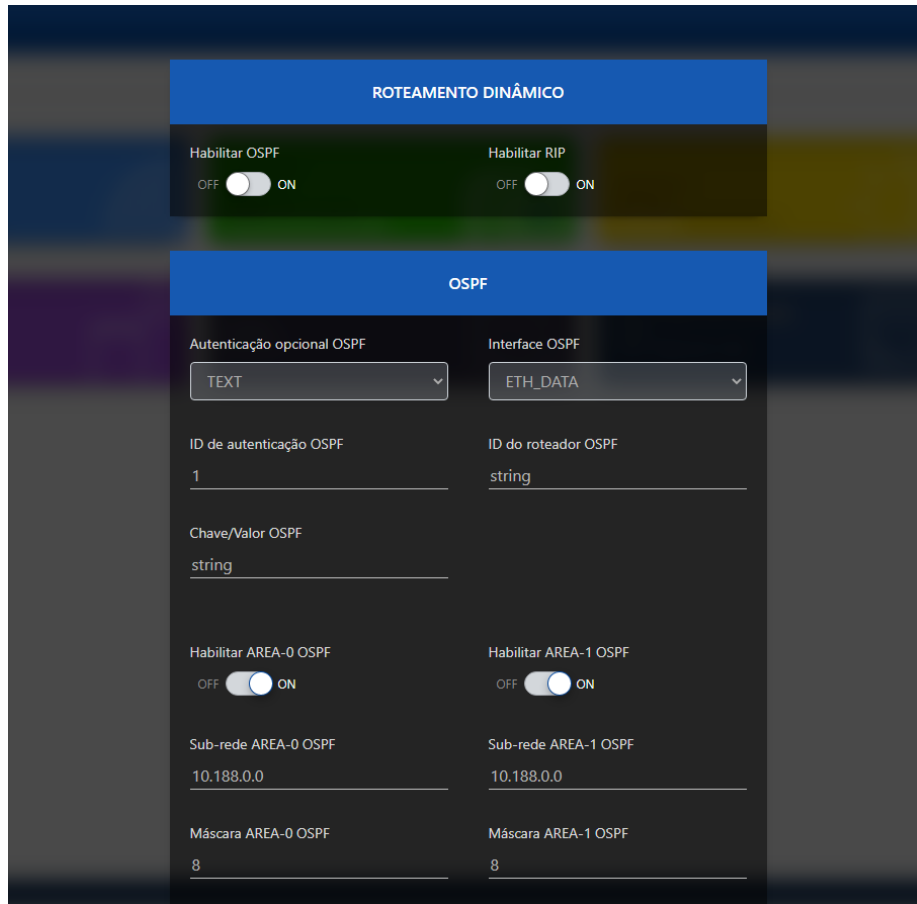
ROTEAMENTO DINÂMICO

Habilitar OSPF
OFF ON

Habilitar RIP
OFF ON

OSPF

Autenticação opcional OSPF
TEXT

Interface OSPF
ETH_DATA

ID de autenticação OSPF
1

ID do roteador OSPF
string

Chave/Valor OSPF
string

Habilitar AREA-0 OSPF
OFF ON

Habilitar AREA-1 OSPF
OFF ON

Sub-rede AREA-0 OSPF
10.188.0.0

Sub-rede AREA-1 OSPF
10.188.0.0

Máscara AREA-0 OSPF
8

Máscara AREA-1 OSPF
8